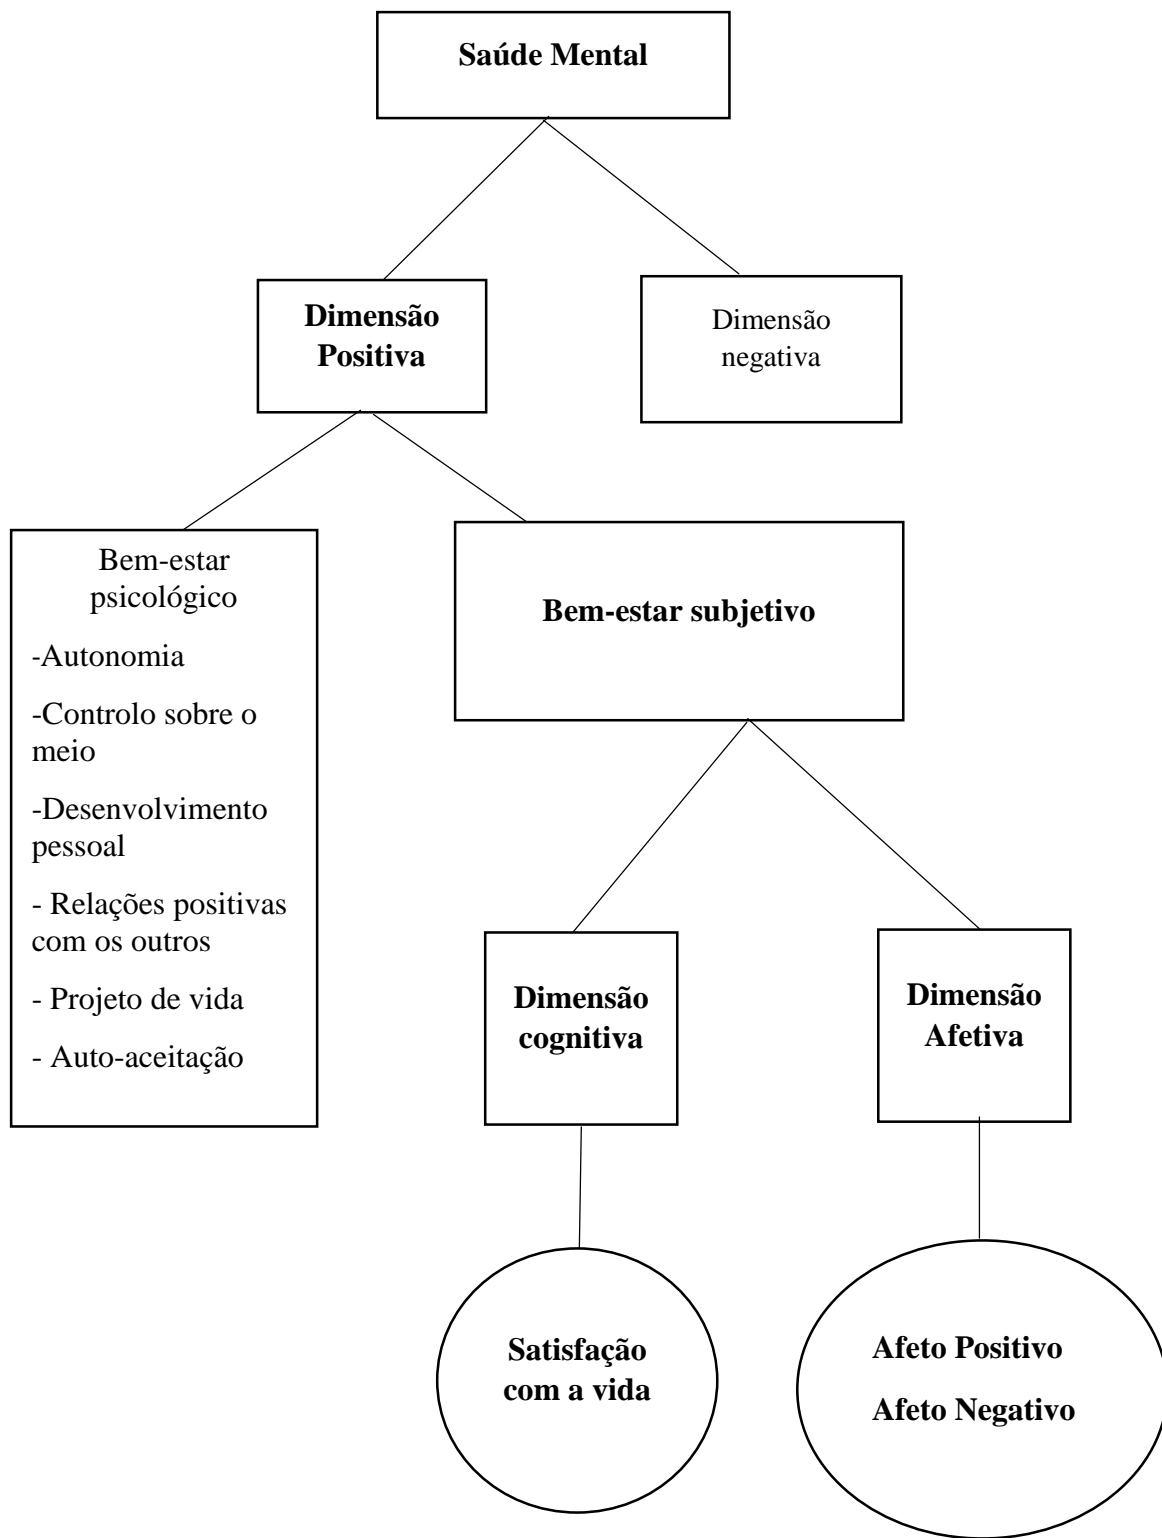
Saúde Mental

Dimensão Positiva

Dimensão negativa

Bem-estar psicológico

-Autonomia

-Controlo sobre o meio

-Desenvolvimento pessoal

- Relações positivas com os outros

- Projeto de vida

- Auto-aceitação

Bem-estar subjetivo

Dimensão cognitiva

Dimensão Afetiva

Satisfação com a vida

Afeto Positivo

Afeto Negativo